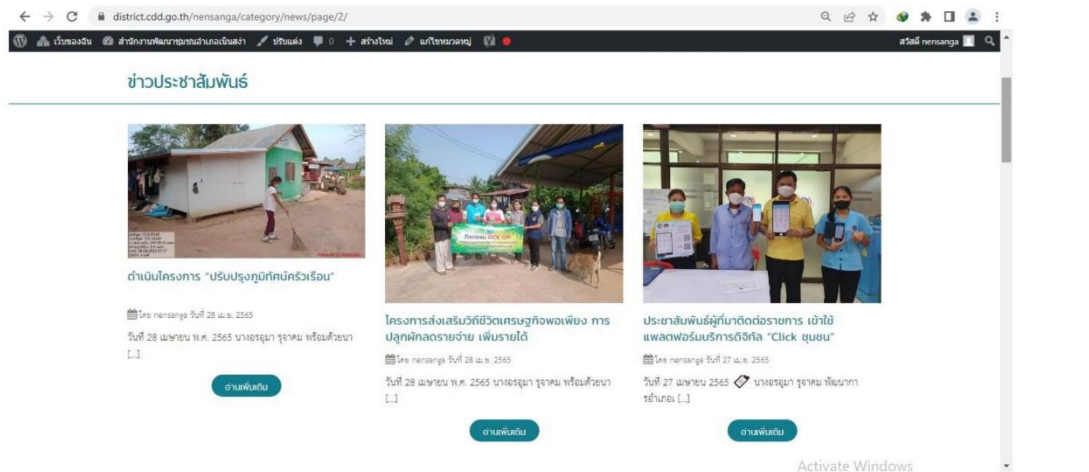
district.cdd.go.th/nensanga/category/news/page/2/

เว็บของฉัน สำนักงานพัฒนาชุมชนอำเภอเนินสง่า ปรับแต่ง 0 สร้างใหม่ แก้ไขหมวดหมู่

สวัสดี nensanga

ข่าวประชาสัมพันธ์

ดำเนินโครงการ "ปรับปรุงภูมิทัศน์ครัวเรือน"

โดย nensanga วันที่ 28 เม.ย. 2565

วันที่ 28 เมษายน พ.ศ. 2565 นางอรอุมา รูจาคม พร้อมด้วยนา [...]

อ่านเพิ่มเติม

โครงการส่งเสริมวิถีชีวิตเศรษฐกิจพอเพียง การปลูกผักลดรายจ่าย เพิ่มรายได้

โดย nensanga วันที่ 28 เม.ย. 2565

วันที่ 28 เมษายน พ.ศ. 2565 นางอรอุมา รูจาคม พร้อมด้วยนา [...]

อ่านเพิ่มเติม

ประชาสัมพันธ์ผู้ที่มาติดต่อราชการ เข้าใช้แพลตฟอร์มบริการดิจิทัล "Click ชุมชน"

โดย nensanga วันที่ 27 เม.ย. 2565

วันที่ 27 เมษายน 2565 นางอรอุมา รูจาคม พัฒนาการอำเภอ [...]

อ่านเพิ่มเติม

Activate Windows